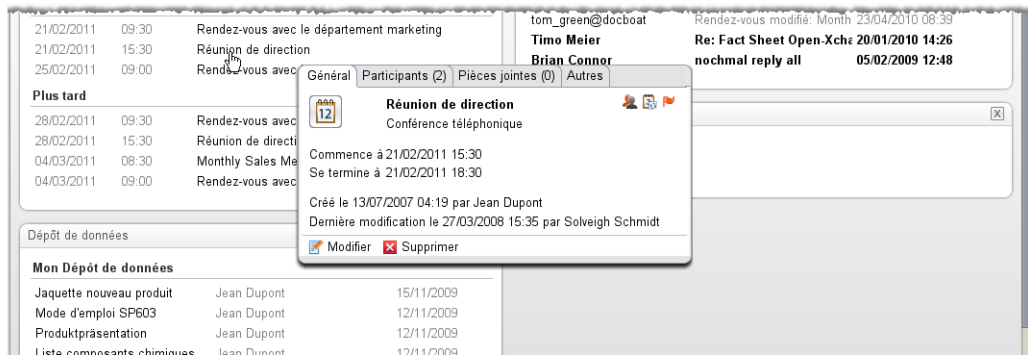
21/02/2011 09:30 Rendez-vous avec le département marketing
21/02/2011 15:30 Réunion de direction
25/02/2011 09:00 Rendez-vous avec

Plus tard

28/02/2011 09:30 Rendez-vous avec
28/02/2011 15:30 Réunion de directi
04/03/2011 08:30 Monthly Sales Me
04/03/2011 09:00 Rendez-vous avec

tom_green@docboat Rendez-vous modifié: Month 23/04/2010 08:39
Timo Meier Re: Fact Sheet Open-Xcha 20/01/2010 14:26
Brian Connor nochmal reply all 05/02/2009 12:48

Général | Participants (2) | Pièces jointes (0) | Autres

12

Réunion de direction
Conférence téléphonique

Commence à 21/02/2011 15:30
Se termine à 21/02/2011 18:30

Créé le 13/07/2007 04:19 par Jean Dupont
Dernière modification le 27/03/2008 15:35 par Solveigh Schmidt

Modifier Supprimer

Dépôt de données

Mon Dépôt de données

Jaquette nouveau produit Jean Dupont 15/11/2009
Mode d'emploi SP603 Jean Dupont 12/11/2009
Produktpräsentation Jean Dupont 12/11/2009
Liste composants chimiques Jean Dupont 12/11/2009